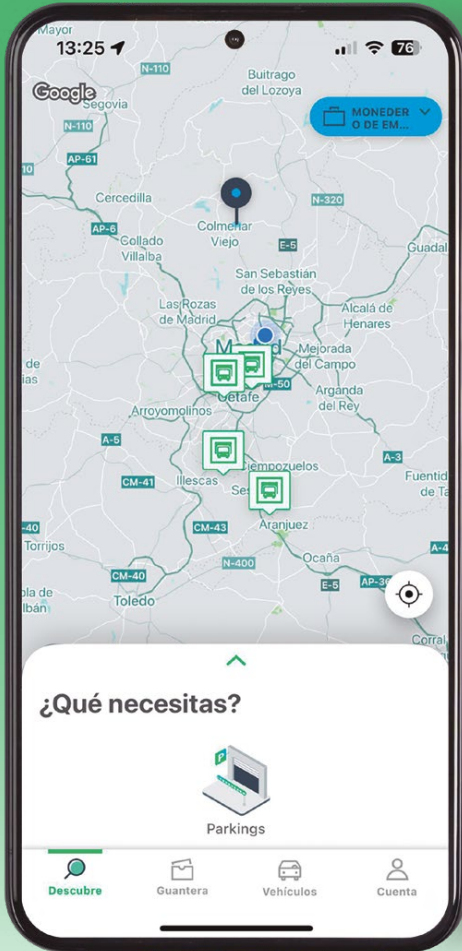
Mayor
13:25
76
Google
N-110
Segovia
Buitrago del Lozoya
N-110
MONEDERO DE EM...
AP-61
Cercedilla
N-320
AP-6
Collado Villalba
Colmenar Viejo
E-5
Guadal
San Sebastián de los Reyes
Las Rozas de Madrid
Alcalá de Henares
M
Mejorada del Campo
de
M-50
Arganda del Rey
Arroyomolinos
Getafe
A-5
Ciempozuelos
A-3
CM-41
Illescas
Ses
Fuentid de Ta
-40
CM-43
Aranjuez
Torrijos
A-4
N-400
Ocaña
CM-40
E-5
AP-36
Toledo
Corral
¿Qué necesitas?
P
Parkings
Descubre
Guantera
Vehículos
Cuenta